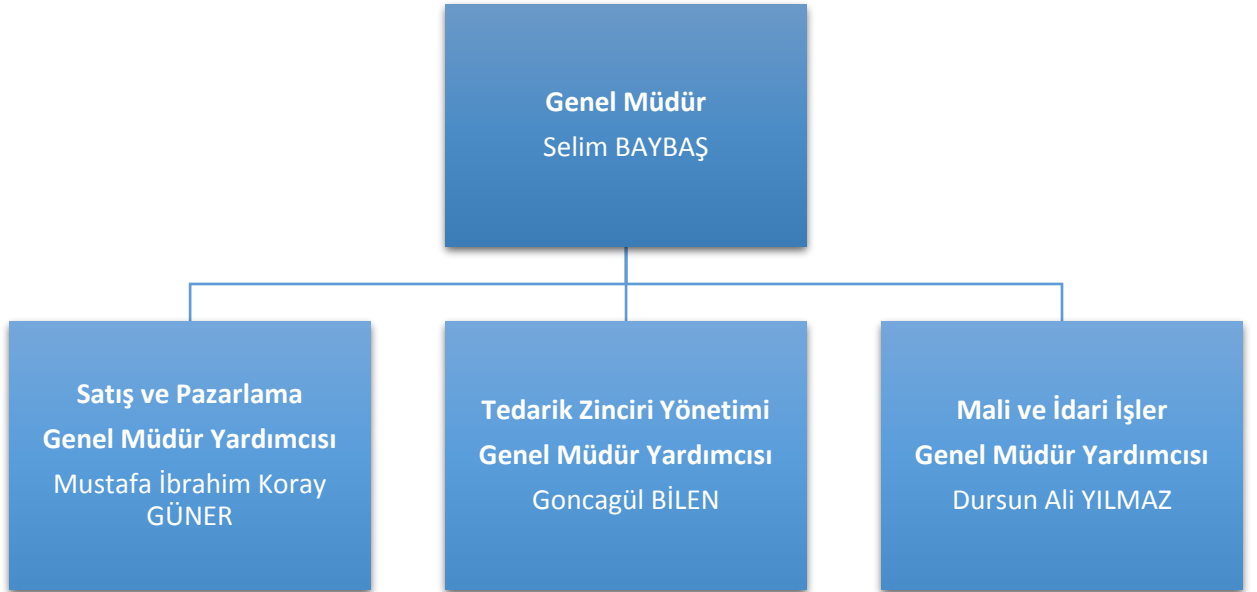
Genel Müdür
Selim BAYBAŞ

Satış ve Pazarlama
Genel Müdür Yardımcısı
Mustafa İbrahim Koray GÜNER

Tedarik Zinciri Yönetimi
Genel Müdür Yardımcısı
Goncagül BİLEN

Mali ve İdari İşler
Genel Müdür Yardımcısı
Dursun Ali YILMAZ